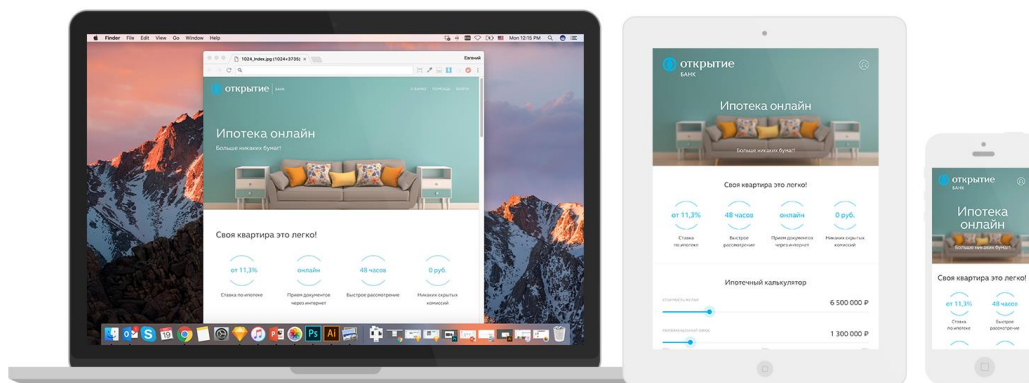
Finder File Edit View Go Window Help
Mon 12:15 PM
1024_index.jpg (1024×3735)
Евгений
открытие банк
Ипотека онлайн
Больше никаких бумаг!
Своя квартира это легко!
от 11,3%
Ставка по ипотеке
онлайн
Прием документов через интернет
48 часов
Быстрое рассмотрение
0 руб.
Никаких скрытых комиссий

открытие
БАНК
Ипотека онлайн
Больше никаких бумаг!
Своя квартира это легко!
от 11,3%
Ставка по ипотеке
48 часов
Быстрое рассмотрение
онлайн
Прием документов через интернет
0 руб.
Никаких скрытых комиссий
Ипотечный калькулятор
Стоимость жилья
6 500 000 ₽
Первоначальный взнос
1 300 000 ₽

открытие
БАНК
Ипотека онлайн
Больше никаких бумаг!
Своя квартира это легко!
от 11,3%
Ставка по ипотеке
48 часов
Быстрое рассмотрение